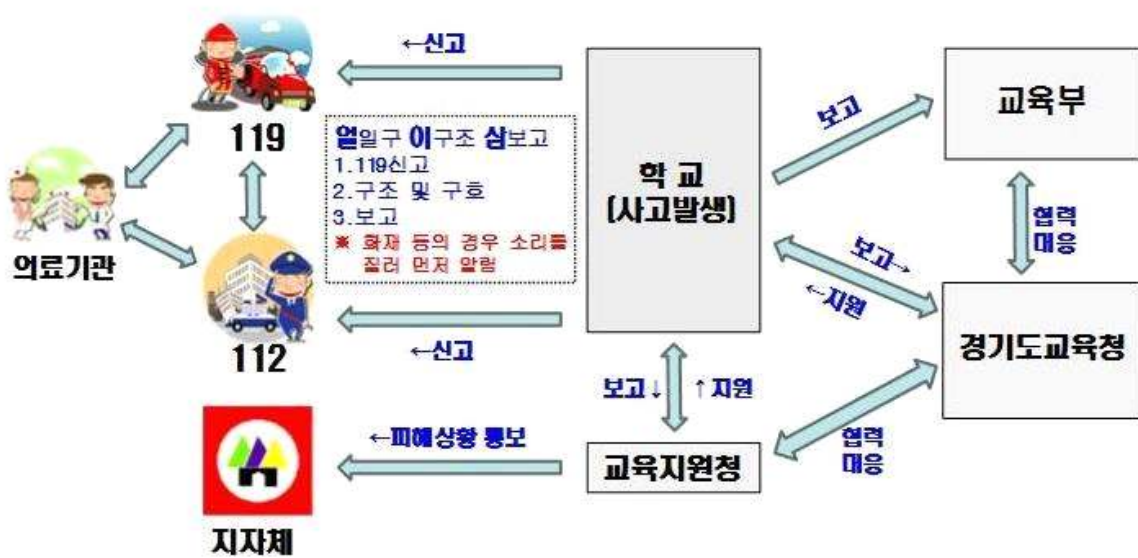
←신고

119

의료기관

112

일일구 이구조 삼보고
1.119신고
2.구조 및 구호
3.보고
※ 화재 등의 경우 소리를 질러 먼저 알림

←신고

학 교
(사고발생)

보고

교육부

협력
대응

보고→

←지원

경기도교육청

보고↓

↑지원

←피해상황 통보

교육지원청

협력
대응

지자체